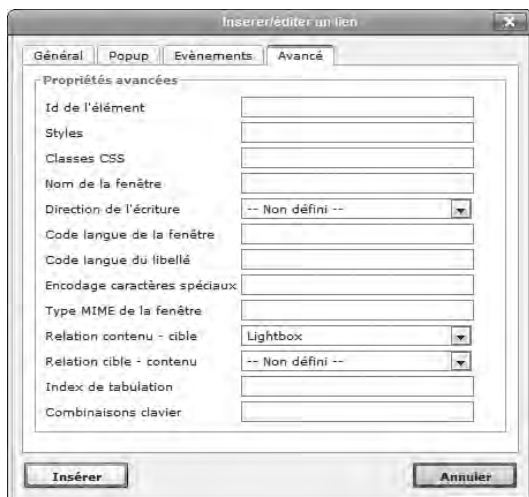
Insérer/éditer un lien

Général | Popup | Evènements | Avancé

Propriétés avancées

Id de l'élément

Styles

Classes CSS

Nom de la fenêtre

Direction de l'écriture | -- Non défini --

Code langue de la fenêtre

Code langue du libellé

Encodage caractères spéciaux

Type MIME de la fenêtre

Relation contenu - cible | Lightbox

Relation cible - contenu | -- Non défini --

Index de tabulation

Combinaisons clavier

Insérer

Annuler